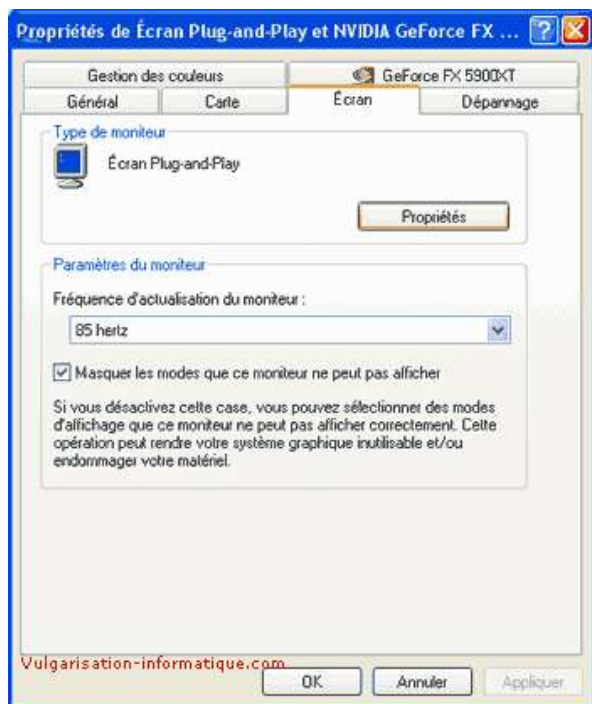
Propriétés de Écran Plug-and-Play et NVIDIA GeForce FX ...

Gestion des couleurs
GeForce FX 5900XT
Général
Carte
Écran
Dépannage

Type de moniteur
Écran Plug-and-Play
Propriétés

Paramètres du moniteur
Fréquence d'actualisation du moniteur :
85 hertz

Masquer les modes que ce moniteur ne peut pas afficher

Si vous désactivez cette case, vous pouvez sélectionner des modes d'affichage que ce moniteur ne peut pas afficher correctement. Cette opération peut rendre votre système graphique inutilisable et/ou endommager votre matériel.

Vulgarisation-informatique.com
OK
Annuler
Appliquer